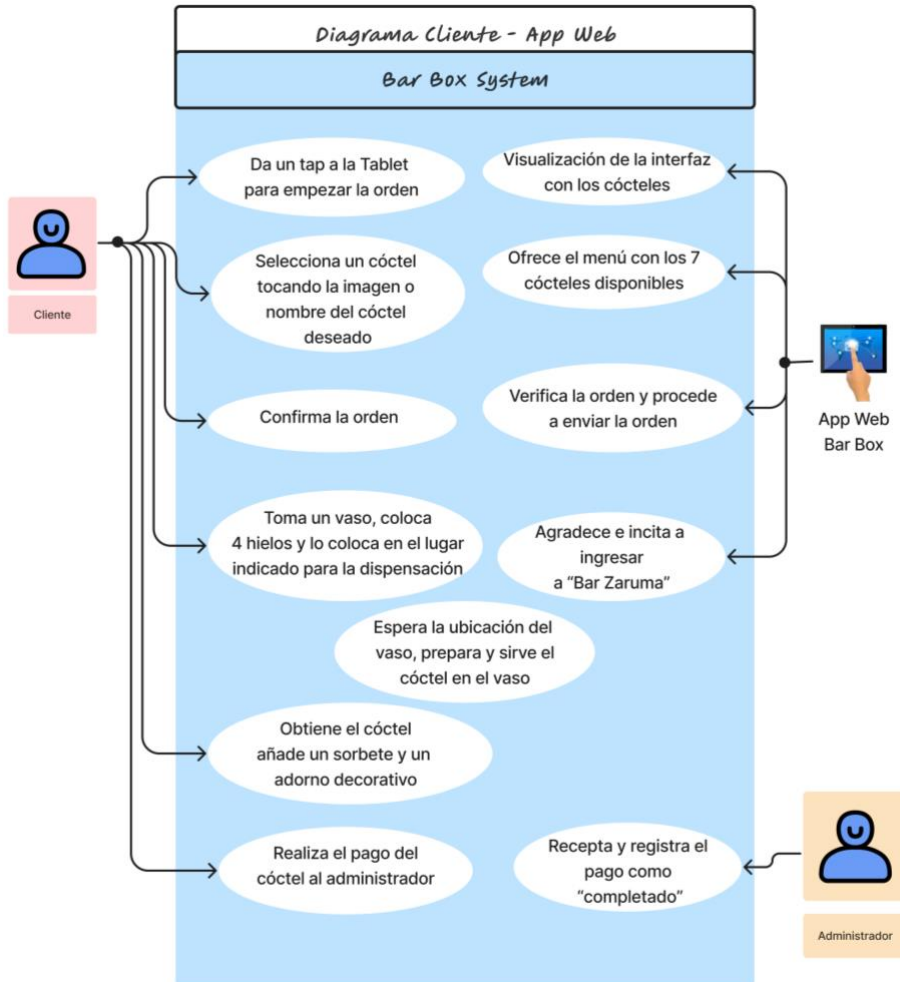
Diagrama Cliente - App Web

Bar Box System

Cliente

Da un tap a la Tablet para empezar la orden

Visualización de la interfaz con los cócteles

Selecciona un cóctel tocando la imagen o nombre del cóctel deseado

Ofrece el menú con los 7 cócteles disponibles

Confirma la orden

Verifica la orden y procede a enviar la orden

App Web Bar Box

Toma un vaso, coloca 4 hielos y lo coloca en el lugar indicado para la dispensación

Agradece e incita a ingresar a "Bar Zaruma"

Espera la ubicación del vaso, prepara y sirve el cóctel en el vaso

Obtiene el cóctel añade un sorbete y un adorno decorativo

Realiza el pago del cóctel al administrador

Recepta y registra el pago como "completado"

Administrador